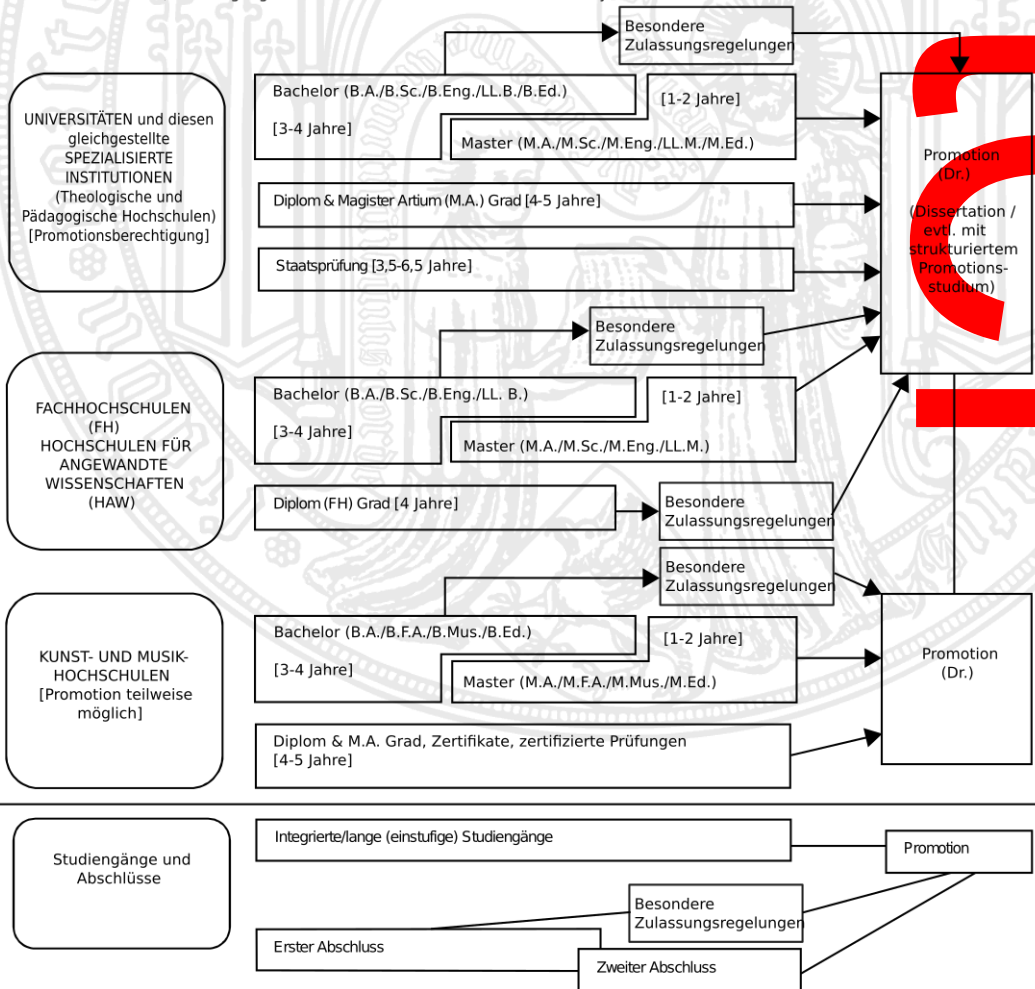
UNIVERSITÄTEN und diesen gleichgestellte SPEZIALISIERTE INSTITUTIONEN (Theologische und Pädagogische Hochschulen) [Promotionsberechtigung]

Besondere Zulassungsregelungen

Bachelor (B.A./B.Sc./B.Eng./LL.B./B.Ed.)

[3-4 Jahre]

[1-2 Jahre]

Master (M.A./M.Sc./M.Eng./LL.M./M.Ed.)

Diplom & Magister Artium (M.A.) Grad [4-5 Jahre]

Staatsprüfung [3,5-6,5 Jahre]

Promotion (Dr.)

(Dissertation / evtl. mit strukturiertem Promotionsstudium)

FACHHOCHSCHULEN (FH) HOCHSCHULEN FÜR ANGEWANDTE WISSENSCHAFTEN (HAW)

Besondere Zulassungsregelungen

Bachelor (B.A./B.Sc./B.Eng./LL. B.)

[3-4 Jahre]

[1-2 Jahre]

Master (M.A./M.Sc./M.Eng./LL.M.)

Diplom (FH) Grad [4 Jahre]

Besondere Zulassungsregelungen

KUNST- UND MUSIK-HOCHSCHULEN [Promotion teilweise möglich]

Besondere Zulassungsregelungen

Bachelor (B.A./B.F.A./B.Mus./B.Ed.)

[3-4 Jahre]

[1-2 Jahre]

Master (M.A./M.F.A./M.Mus./M.Ed.)

Promotion (Dr.)

Diplom & M.A. Grad, Zertifikate, zertifizierte Prüfungen [4-5 Jahre]

Studiengänge und Abschlüsse

Integrierte/lange (einstufige) Studiengänge

Promotion

Besondere Zulassungsregelungen

Erster Abschluss

Zweiter Abschluss